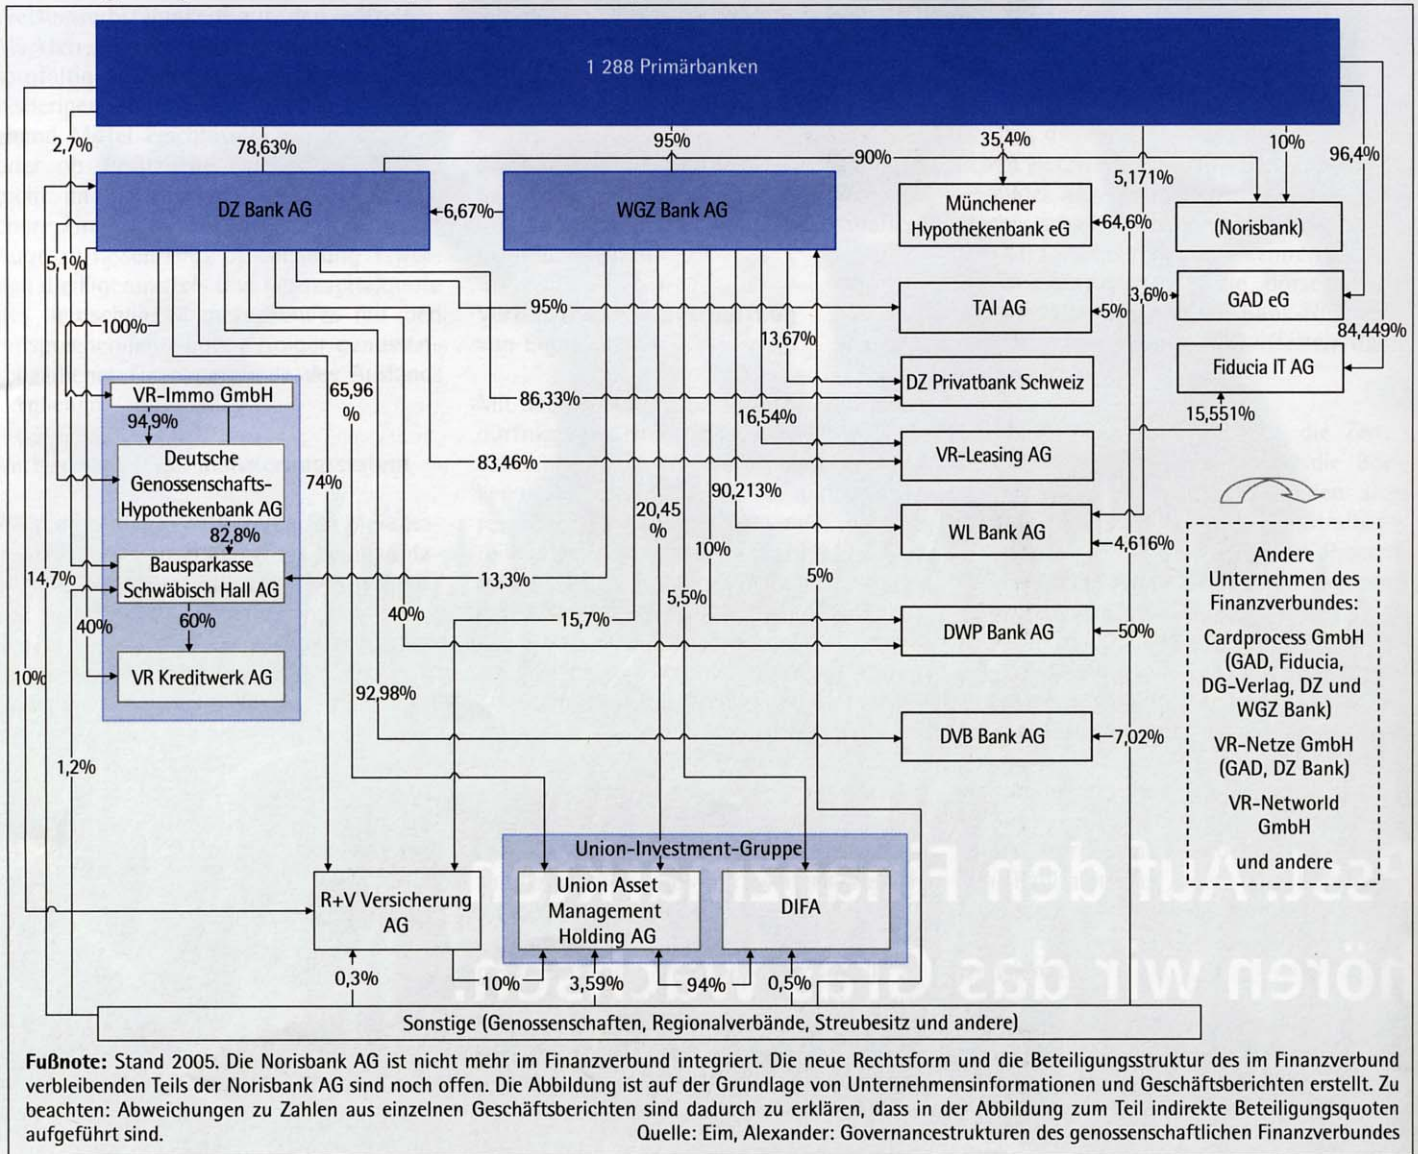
1 288 Primärbanken

2,7%
78,63%
95%
90%
35,4%
10%
96,4%
5,171%

DZ Bank AG
6,67%
WGZ Bank AG
Münchener Hypothekenbank eG
64,6%
(Norisbank)

5,1%
95%
TAI AG
5%
3,6%
GAD eG
100%
13,67%
84,449%
Fiducia IT AG

VR-Immo GmbH
94,9%
65,96 %
86,33%
DZ Privatbank Schweiz
16,54%
15,551%

Deutsche Genossenschafts-Hypothekenbank AG
74%
83,46%
VR-Leasing AG
90,213%

82,8%
20,45 %
WL Bank AG
4,616%
10%

Andere Unternehmen des Finanzverbundes:
Cardprocess GmbH (GAD, Fiducia, DG-Verlag, DZ und WGZ Bank)
VR-Netze GmbH (GAD, DZ Bank)
VR-Networld GmbH
und andere

14,7%
Bausparkasse Schwäbisch Hall AG
13,3%
5%
5,5%
40%
60%
40%
15,7%
DWP Bank AG
50%
10%
VR Kreditwerk AG
92,98%
DVB Bank AG
7,02%
1,2%

Union-Investment-Gruppe
R+V Versicherung AG
Union Asset Management Holding AG
DIFA
0,3%
10%
3,59%
94%
0,5%
Sonstige (Genossenschaften, Regionalverbände, Streubesitz und andere)

Fußnote: Stand 2005. Die Norisbank AG ist nicht mehr im Finanzverbund integriert. Die neue Rechtsform und die Beteiligungsstruktur des im Finanzverbund verbleibenden Teils der Norisbank AG sind noch offen. Die Abbildung ist auf der Grundlage von Unternehmensinformationen und Geschäftsberichten erstellt. Zu beachten: Abweichungen zu Zahlen aus einzelnen Geschäftsberichten sind dadurch zu erklären, dass in der Abbildung zum Teil indirekte Beteiligungsquoten aufgeführt sind.
Quelle: Eim, Alexander: Governancestrukturen des genossenschaftlichen Finanzverbundes